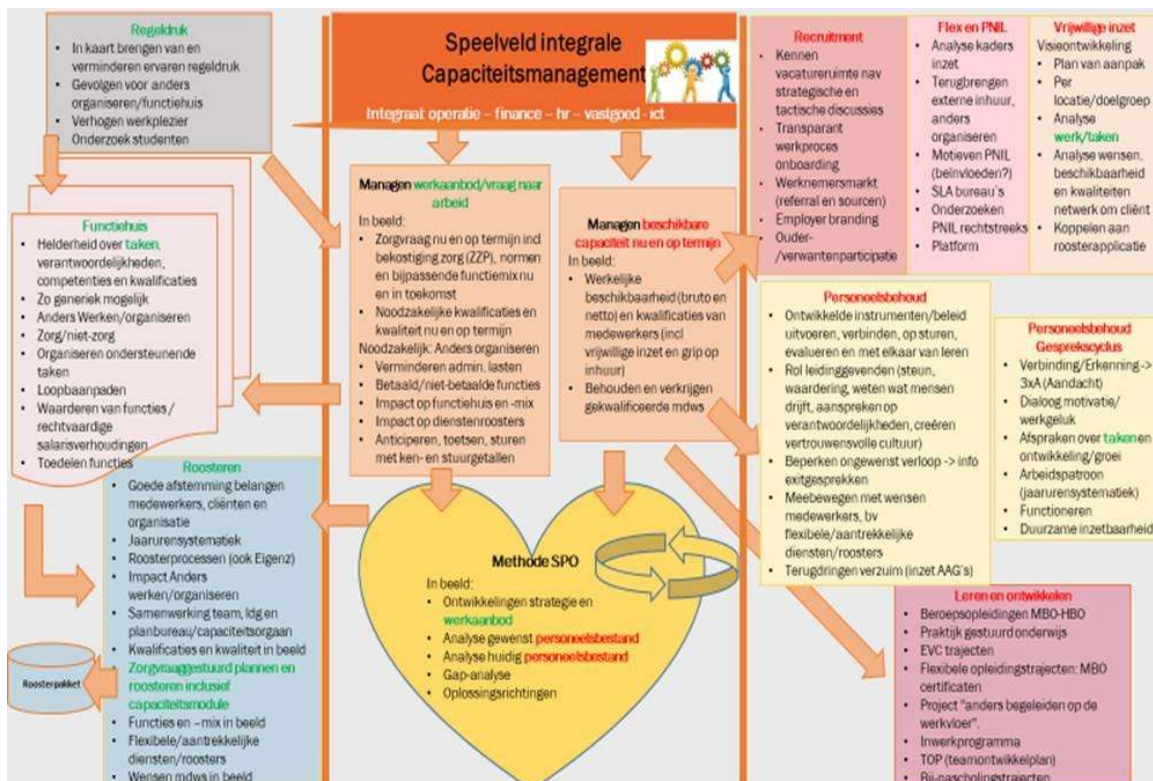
Regeldruk
- In kaart brengen van en verminderen ervaren regeldruk
- Gevolgen voor anders organiseren/functiehuis
- Verhogen werkplezier
- Onderzoek studenten

Speelveld integrale Capaciteitsmanagement
Integraal: operatie – finance – hr – vastgoed - ict

Recruitment
- Kennen vacatureruimte nav strategische en tactische discussies
- Transparant werkproces onboarding
- Werknemersmarkt (referral en sourcen)
- Employer branding
- Ouder-/verwantenparticipatie

Flex en PNIL
- Analyse kaders inzet
- Terugbrengen externe inhuur, anders organiseren
- Motieven PNIL (beïnvloeden?)
- SLA bureau's
- Onderzoeken PNIL rechtstreeks
- Platform

Vrijwillige inzet
Visieontwikkeling
- Plan van aanpak
- Per locatie/doelgroep
- Analyse werk/taken
- Analyse wensen, beschikbaarheid en kwaliteiten netwerk om cliënt
- Koppelen aan roosterapplicatie

Functiehuis
- Helderheid over taken, verantwoordelijkheden, competenties en kwalificaties
- Zo generiek mogelijk
- Anders Werken/organiseren
- Zorg/niet-zorg
- Organiseren ondersteunende taken
- Loopbaanpaden
- Waarderen van functies / rechtvaardige salarisverhoudingen
- Toedelen functies

Managen werkaanbod/vraag naar arbeid
In beeld:
- Zorgvraag nu en op termijn incl bekostiging zorg (ZZP), normen en bijpassende functiemix nu en in toekomst
- Noodzakelijke kwalificaties en kwaliteit nu en op termijn
Noodzakelijk: Anders organiseren
- Verminderen admin. lasten
- Betaald/niet-betaalde functies
- Impact op functiehuis en -mix
- Impact op dienstenroosters
- Anticiperen, toetsen, sturen met ken- en stuurgetallen

Managen beschikbare capaciteit nu en op termijn
In beeld:
- Werkelijke beschikbaarheid (bruto en netto) en kwalificaties van medewerkers (incl vrijwillige inzet en grip op inhuur)
- Behouden en verkrijgen gekwalificeerde mdws

Personeelsbehoud
- Ontwikkelde instrumenten/beleid uitvoeren, verbinden, op sturen, evalueren en met elkaar van leren
- Rol leidinggevenden (steun, waardering, weten wat mensen drijft, aanspreken op verantwoordelijkheden, creëren vertrouwensvolle cultuur)
- Beperken ongewenst verloop -> info exitgesprekken
- Meebewegen met wensen medewerkers, bv flexibele/aantrekkelijke diensten/roosters
- Terugdringen verzuim (inzet AAG's)

Personeelsbehoud Gesprekscyclus
- Verbinding/Erkenning -> 3xA (Aandacht)
- Dialoog motivatie/ werkgeluk
- Afspraken over taken en ontwikkeling/groei
- Arbeidspatroon (jaarurensystematiek)
- Functioneren
- Duurzame inzetbaarheid

Roosteren
- Goede afstemming belangen medewerkers, cliënten en organisatie
- Jaarurensystematiek
- Roosterprocessen (ook Eigenz)
- Impact Anders werken/organiseren
- Samenwerking team, ldg en planbureau/capaciteitsorgaan
- Kwalificaties en kwaliteit in beeld
- Zorgvraaggestuurd plannen en roosteren inclusief capaciteitsmodule
- Functies en –mix in beeld
- Flexibele/aantrekkelijke diensten/roosters
- Wensen mdws in beeld

Roosterpakket

Methode SPO
In beeld:
- Ontwikkelingen strategie en werkaanbod
- Analyse gewenst personeelsbestand
- Analyse huidig personeelsbestand
- Gap-analyse
- Oplossingsrichtingen

Leren en ontwikkelen
- Beroepsopleidingen MBO-HBO
- Praktijk gestuurd onderwijs
- EVC trajecten
- Flexibele opleidingstrajecten: MBO certificaten
- Project "anders begeleiden op de werkvloer".
- Inwerkprogramma
- TOP (teamontwikkelplan)
- Bij-nascholingstrajecten